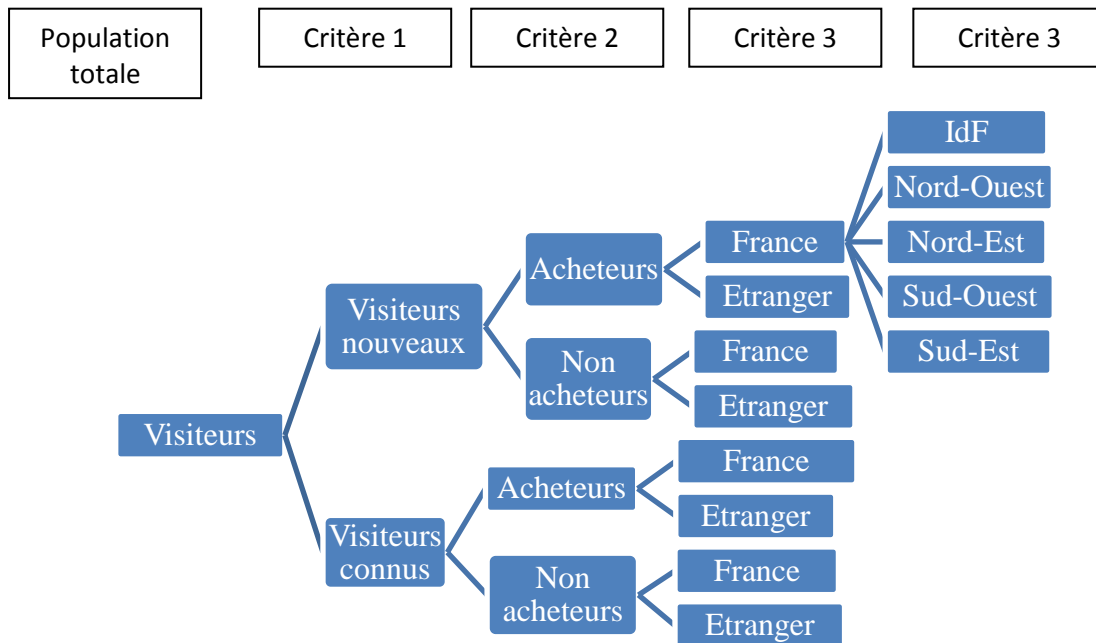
Population totale

Critère 1

Critère 2

Critère 3

Critère 3

Visiteurs

Visiteurs nouveaux

Acheteurs

France

IdF

Nord-Ouest

Nord-Est

Sud-Ouest

Sud-Est

Etranger

Non acheteurs

France

Etranger

Visiteurs connus

Acheteurs

France

Etranger

Non acheteurs

France

Etranger